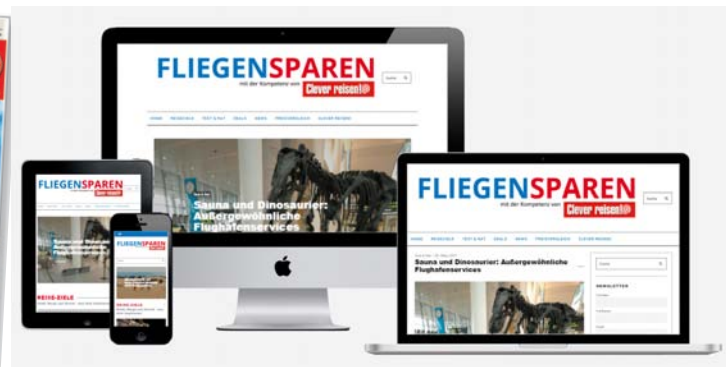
FLIEGENSPAREN
mit der Kompetenz von Clever reisen!

Sauna und Dinosaurier: Außergewöhnliche Flughafenservices

FLIEGENSPAREN
mit der Kompetenz von Clever reisen!

Sauna und Dinosaurier: Außergewöhnliche Flughafenservices

NEWSLETTER

FLIEGENSPAREN

FLIEGENSPAREN

REISE-ZIELE